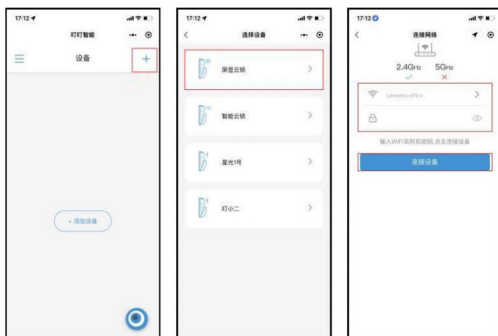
17:12

叮叮智能

设备

+

+ 添加设备

17:12

<

选择设备

屏显云锁

>

智能云锁

>

星光1号

>

叮小二

>

17:12

<

连接网络

2.4GHz

5GHz

Lenovo-office

>

输入WIFI名称和密码,点击连接设备

连接设备